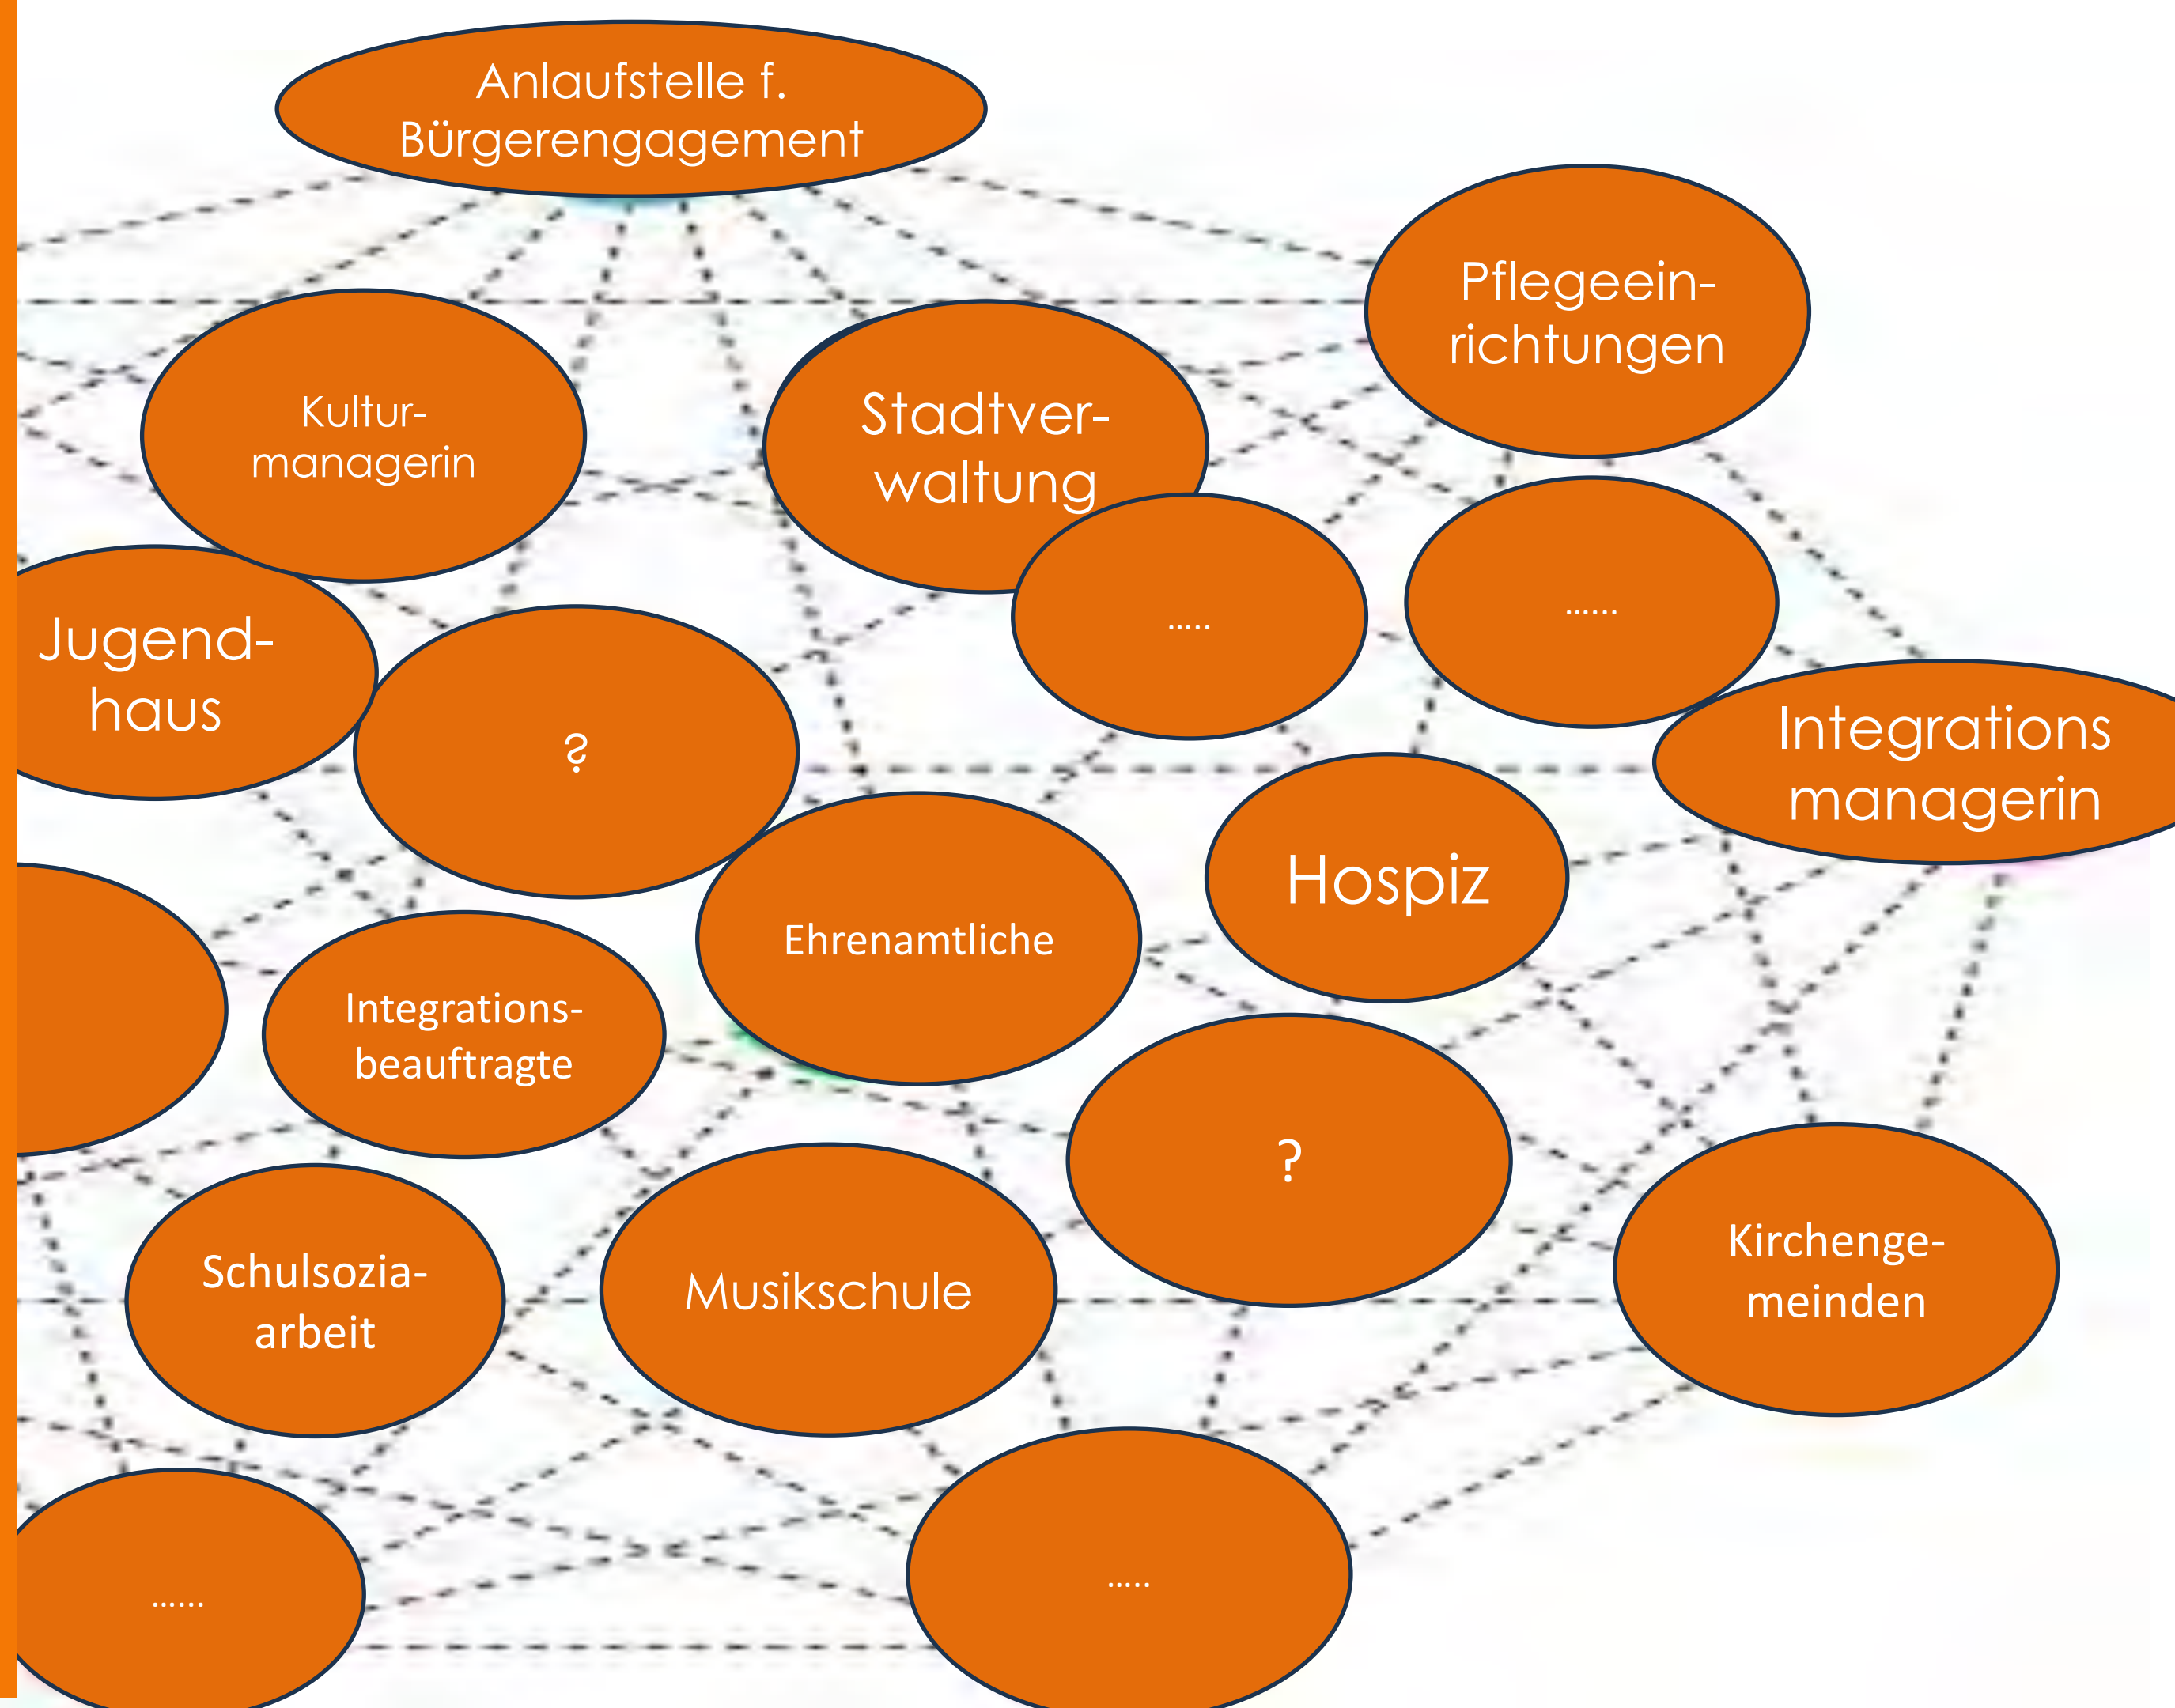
Anlaufstelle f. Bürgerengagement

Pflegeein-richtungen

Kultur-managerin

Stadtver-waltung

.....

......

Jugend-haus

?

Integrations managerin

Hospiz

Ehrenamtliche

Integrations-beauftragte

?

Schulsozia-arbeit

Musikschule

Kirchenge-meinden

......

.....